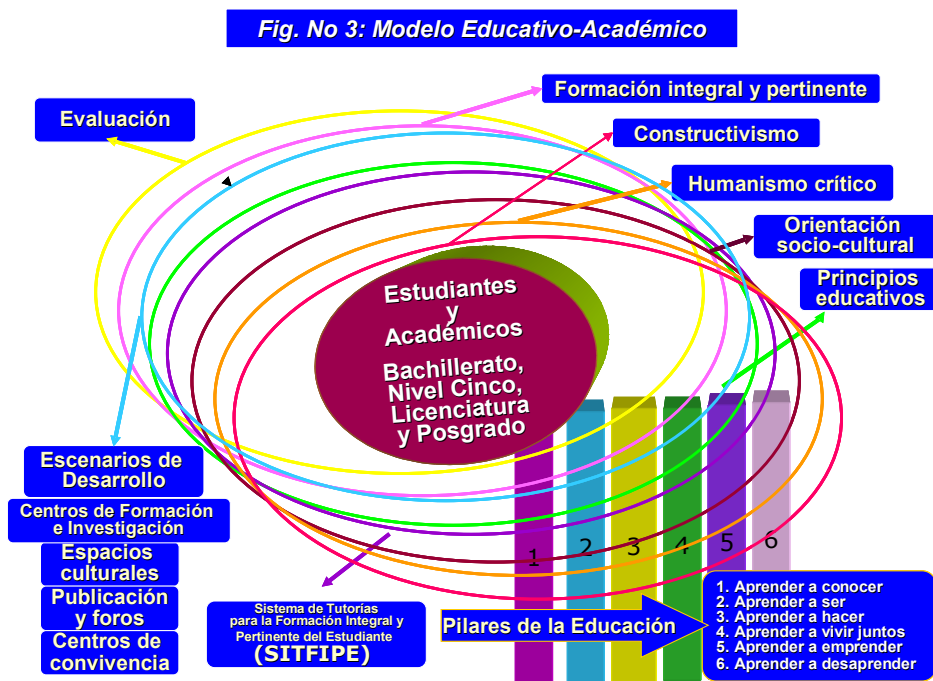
Fig. No 3: Modelo Educativo-Académico

Formación integral y pertinente

Evaluación

Constructivismo

Humanismo crítico

Orientación socio-cultural

Principios educativos

Estudiantes y Académicos

Bachillerato, Nivel Cinco, Licenciatura y Posgrado

Escenarios de Desarrollo

Centros de Formación e Investigación

Espacios culturales

Publicación y foros

Centros de convivencia

1 2 3 4 5 6

Sistema de Tutorías para la Formación Integral y Pertinente del Estudiante (SITFIPE)

Pilares de la Educación

1. Aprender a conocer
2. Aprender a ser
3. Aprender a hacer
4. Aprender a vivir juntos
5. Aprender a emprender
6. Aprender a desaprender